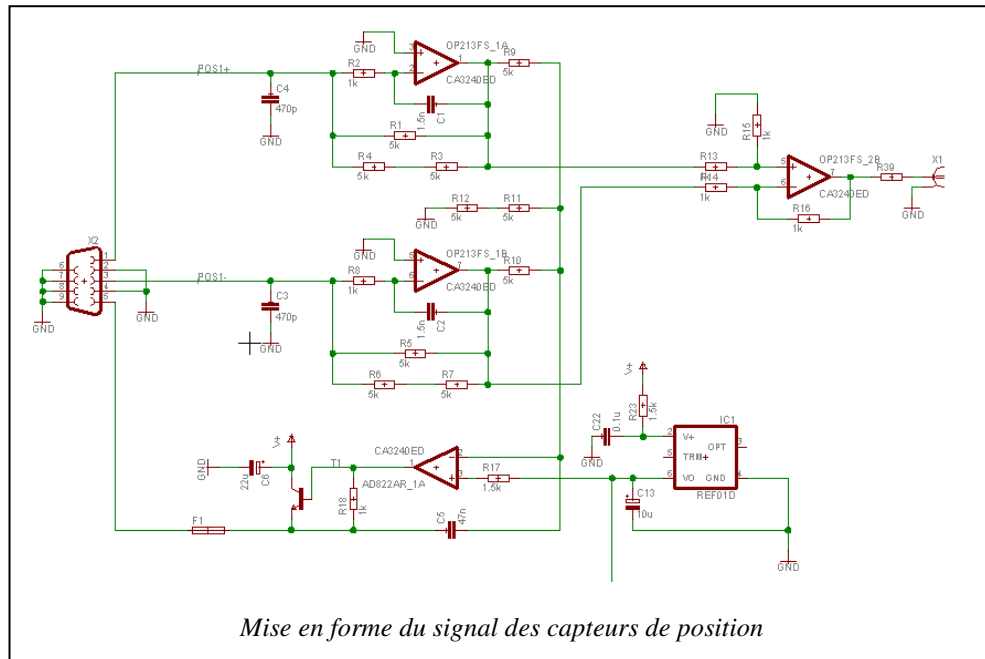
GND
OP213FS_1A
R9
R2
5k
1k
CA3240ED
POS1+
C4
470p
C1
1.5n
R1
GND
5k
R4
R3
5k
5k
GND
R15
1k
OP213FS_2B
R13
R39
X1
R14
1k
CA3240ED
GND
R16
1k
R12
R11
5k
5k
GND
GND
OP213FS_1B
R10
R8
5k
X2
1k
CA3240ED
POS1-
C3
470p
C2
1.5n
GND
GND
GND
R5
5k
R6
R7
5k
5k
V+
C22
0.1u
R23
1.5k
IC1
V+
OPT
TRM
VO
GND
REF01D
V+
CA3240ED
T1
GND
R17
22u
C6
1.5k
AD822AR_1A
R18
1k
C13
10u
F1
C5
47n
GND
Mise en forme du signal des capteurs de position